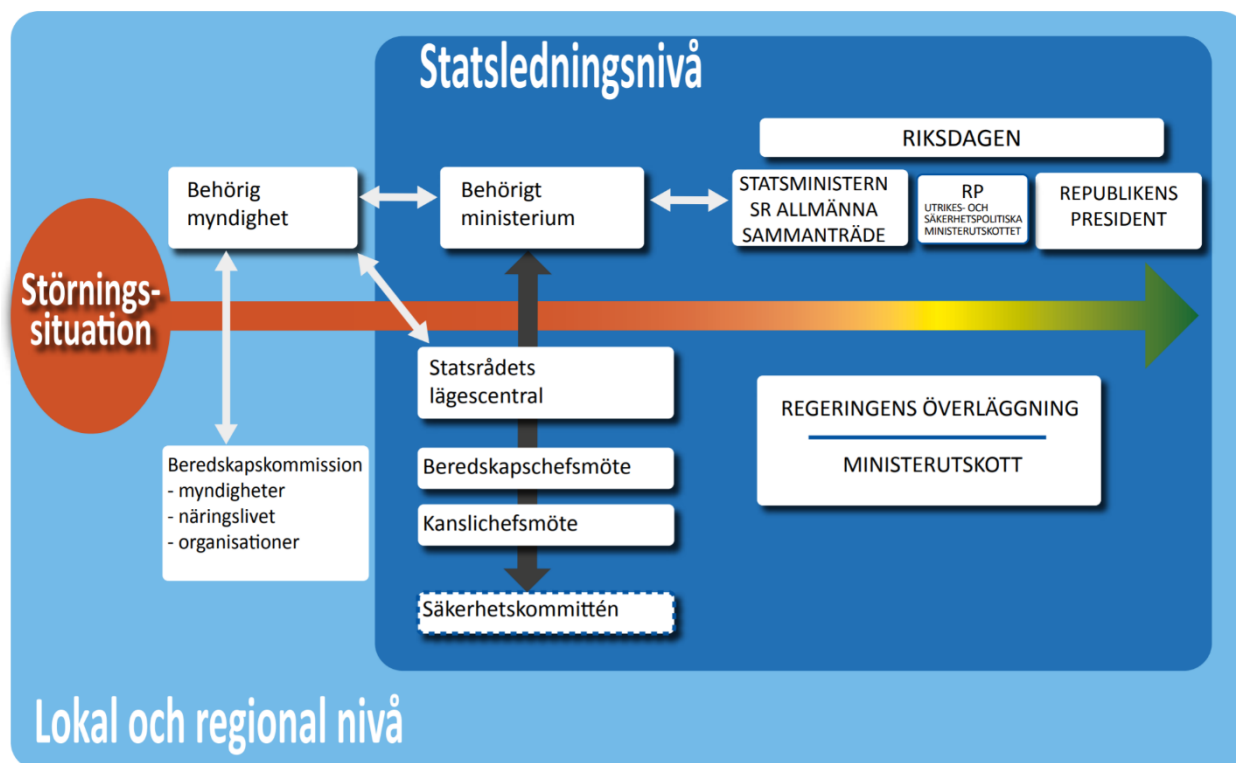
Statsledningsnivå

RIKSDAGEN

Behörig myndighet

Behörigt ministerium

STATSMINISTERN SR ALLMÄNNA SAMMANTRÄDE

RP
UTRIKES- OCH SÄKERHETSPOLITISKA MINISTERUTSKOTTET

REPUBLIKENS PRESIDENT

Störnings-situation

Statsrådets lägescentral

REGERINGENS ÖVERLÄGGNING

MINISTERUTSKOTT

Beredskapskommission
- myndigheter
- näringslivet
- organisationer

Beredskapschefsmöte

Kanslichefsmöte

Säkerhetskommittén

Lokal och regional nivå